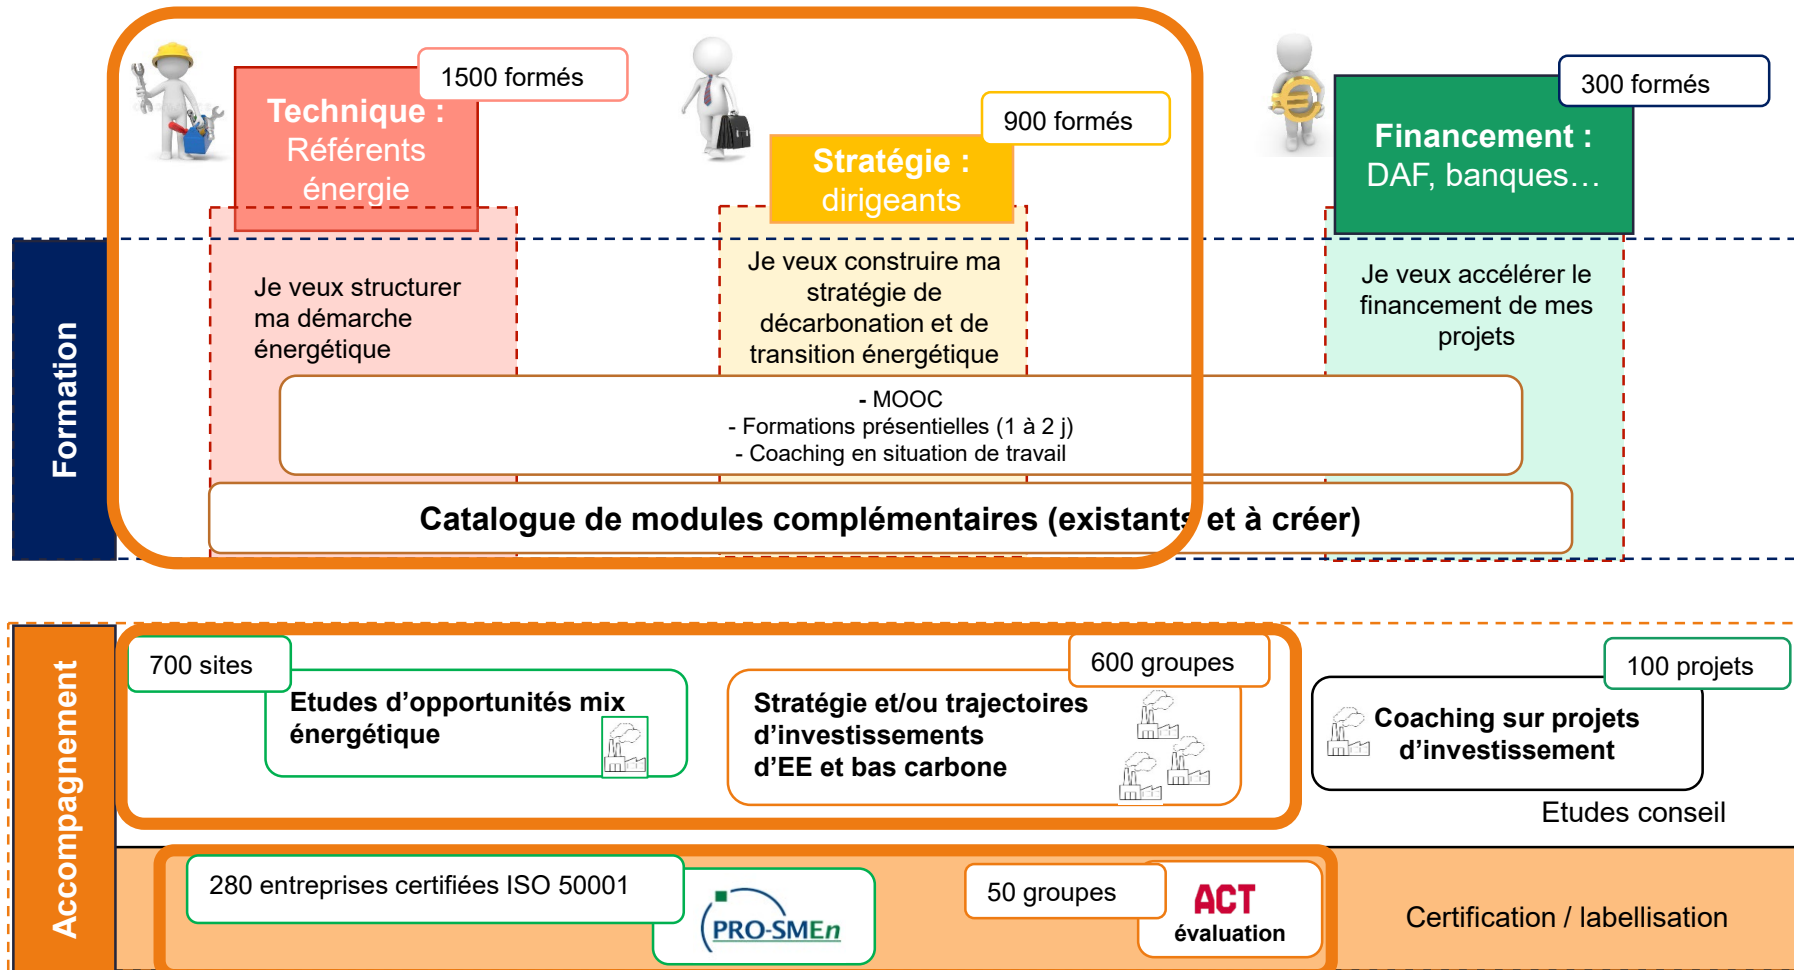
Formation

1500 formés

Technique : Référents énergie

Je veux structurer ma démarche énergétique

900 formés

Stratégie : dirigeants

Je veux construire ma stratégie de décarbonation et de transition énergétique

300 formés

Financement : DAF, banques…

Je veux accélérer le financement de mes projets

- MOOC
- Formations présentielles (1 à 2 j)
- Coaching en situation de travail

Catalogue de modules complémentaires (existants et à créer)

Accompagnement

700 sites

Etudes d'opportunités mix énergétique

600 groupes

Stratégie et/ou trajectoires d'investissements d'EE et bas carbone

100 projets

Coaching sur projets d'investissement

Etudes conseil

280 entreprises certifiées ISO 50001

PRO-SMEn

50 groupes

ACT évaluation

Certification / labellisation